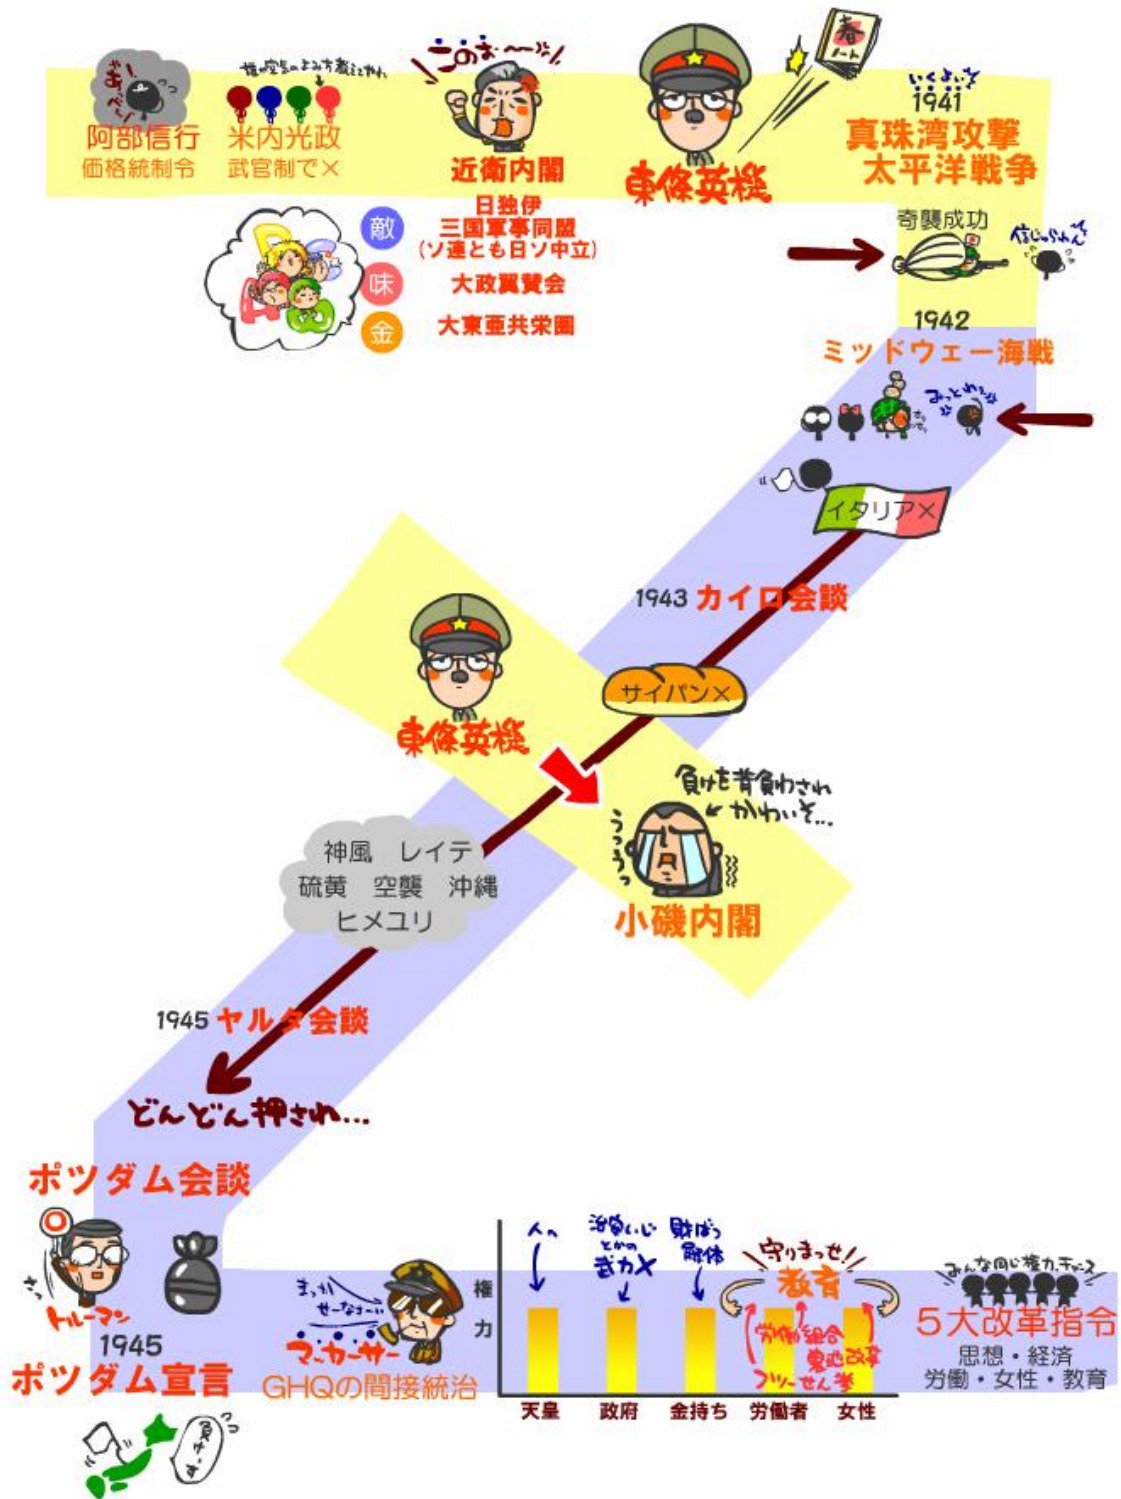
あ、ペン

阿部信行
価格統制令

権の空気のよみ方教えてやれ
米内光政
武官制で×

このお〜〜
近衛内閣

春ノート
東條英機

いくよっ
1941
真珠湾攻撃
太平洋戦争

敵 日独伊三国軍事同盟（ソ連とも日ソ中立）
味 大政翼賛会
金 大東亜共栄圏

奇襲成功
信じらんねぇ

1942
ミッドウェー海戦
みっともねぇ

イタリア×

1943 カイロ会談

サイパン×

東條英機

負けを背負わされ かわいそ…
うっうっ
小磯内閣

神風 レイテ
硫黄 空襲 沖縄
ヒメユリ

1945 ヤルタ会談

どんどん押され…

ポツダム会談
トルーマン
1945
ポツダム宣言
負けっす

まっかせーなさーい
マッカーサー
GHQの間接統治

権力
人へ
治安維持法とかの 武力×
財ばつ 解体
守りまっせ！ 教育
労働組合 農地改革 フツーせん挙
天皇 政府 金持ち 労働者 女性

みんな同じ権力チャンス
5大改革指令
思想・経済
労働・女性・教育